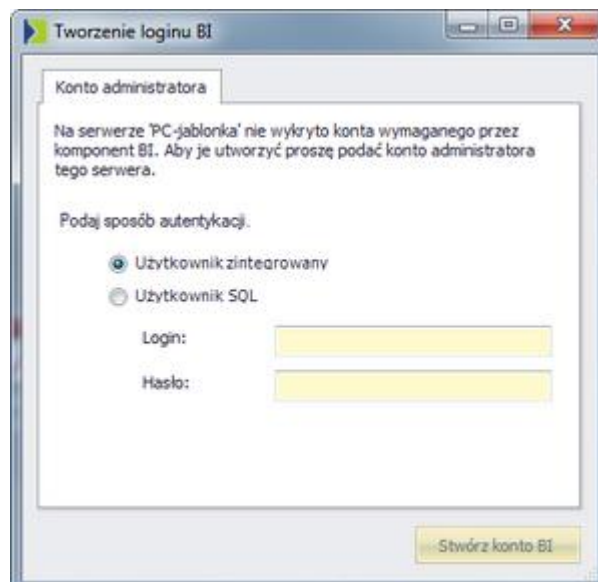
Tworzenie loginu BI

Konto administratora

Na serwerze 'PC-jablonka' nie wykryto konta wymaganego przez komponent BI. Aby je utworzyć proszę podać konto administratora tego serwera.

Podaj sposób autentykacji.

Użytkownik zintegrowany

Użytkownik SQL

Login:

Hasło:

Stwórz konto BI